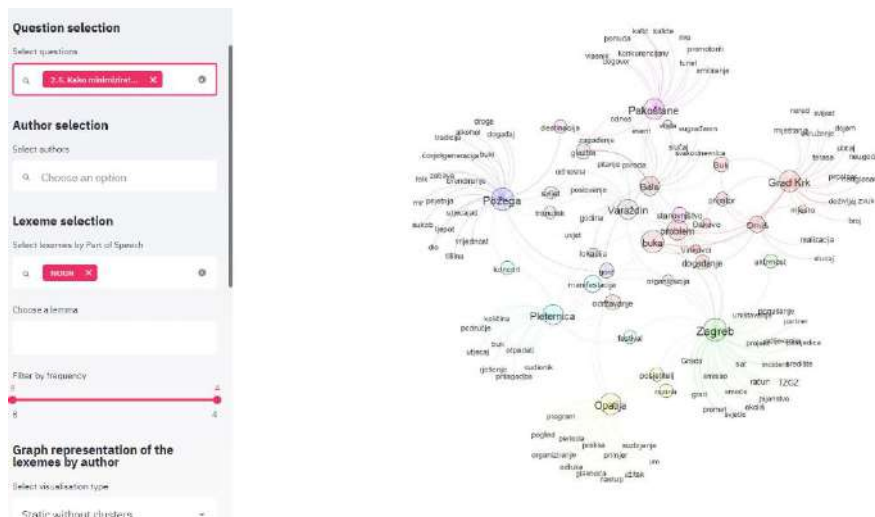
Question selection

Select questions

2.5. Kako minimizirat... ×

Author selection

Select authors

Choose an option

Lexeme selection

Select lexemes by Part of Speech

NOUN ×

Choose a lemma

Filter by frequency

8

4

8

4

Graph representation of the lexemes by author

Select visualisation type

Static without clusters

Pakoštane
Požega
Varaždin
Grad Krk
Zagreb
Pleternica
Opatija
Bale
Buk
Omiš
problem
buka
događanje
festival
posjetitelj
ponuda
koncert
turist
ugovor
promotor
emitiranje
droge
tradicija
alkohol
događaj
destinacija
glazba
prostor
sezona
noć
mještanin
domaćin
svijet
dojam
terasa
ulica
mjesto
realizacija
manifestacija
organizacija
lokacija
godina
kultura
grad
radnja
stanovništvo
prosvjed
organizator
projekt
kolica
područje
objekt
suradnik
program
pogled
perioda
praksa
primjer
sudjelovanje
odluka
raspored
radnja
grad
izbor
sat
račun
1202
prostor
iskustvo
sajam
udruga
partner
propisivanje
preporuka
izletnik